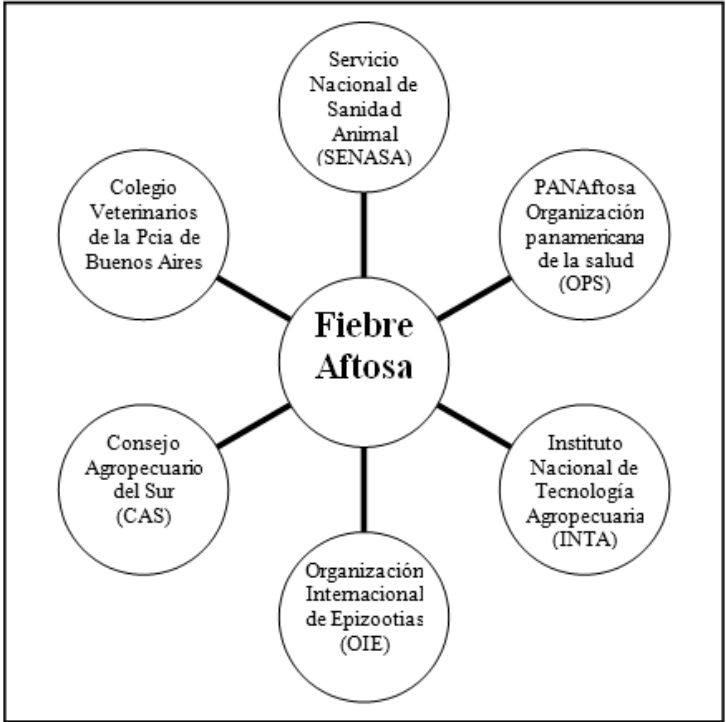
Servicio Nacional de Sanidad Animal (SENASA)

Colegio Veterinarios de la Pcia de Buenos Aires

PANAftosa Organización panamericana de la salud (OPS)

Fiebre Aftosa

Consejo Agropecuario del Sur (CAS)

Instituto Nacional de Tecnología Agropecuaria (INTA)

Organización Internacional de Epizootias (OIE)